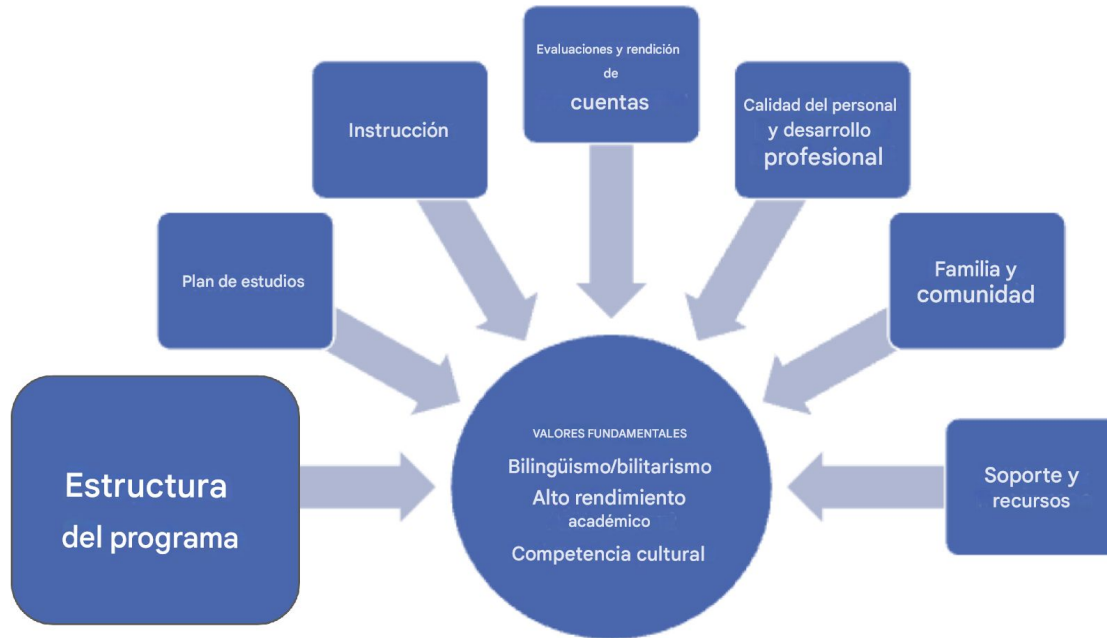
Evaluaciones y rendición de cuentas

Instrucción

Calidad del personal y desarrollo profesional

Plan de estudios

Familia y comunidad

Estructura del programa

VALORES FUNDAMENTALES

Bilingüismo/bilitarismo

Alto rendimiento académico

Competencia cultural

Soporte y recursos